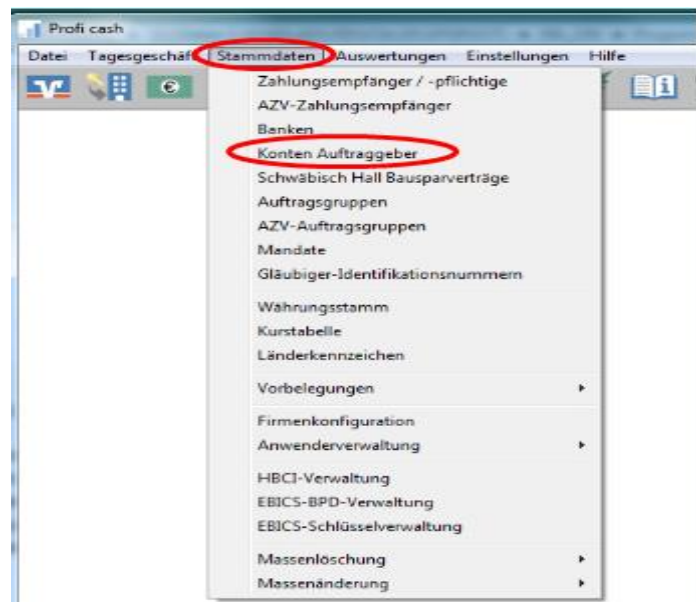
Profi cash

Datei Tagesgeschäft Stammdaten Auswertungen Einstellungen Hilfe

Zahlungsempfänger / -pflichtige
AZV-Zahlungsempfänger
Banken
Konten Auftraggeber
Schwäbisch Hall Bausparverträge
Auftragsgruppen
AZV-Auftragsgruppen
Mandate
Gläubiger-Identifikationsnummern

Währungsstamm
Kurstabelle
Länderkennzeichen

Vorbelegungen

Firmenkonfiguration
Anwenderverwaltung

HBCI-Verwaltung
EBICS-BPD-Verwaltung
EBICS-Schlüsselverwaltung

Massenlöschung
Massenänderung